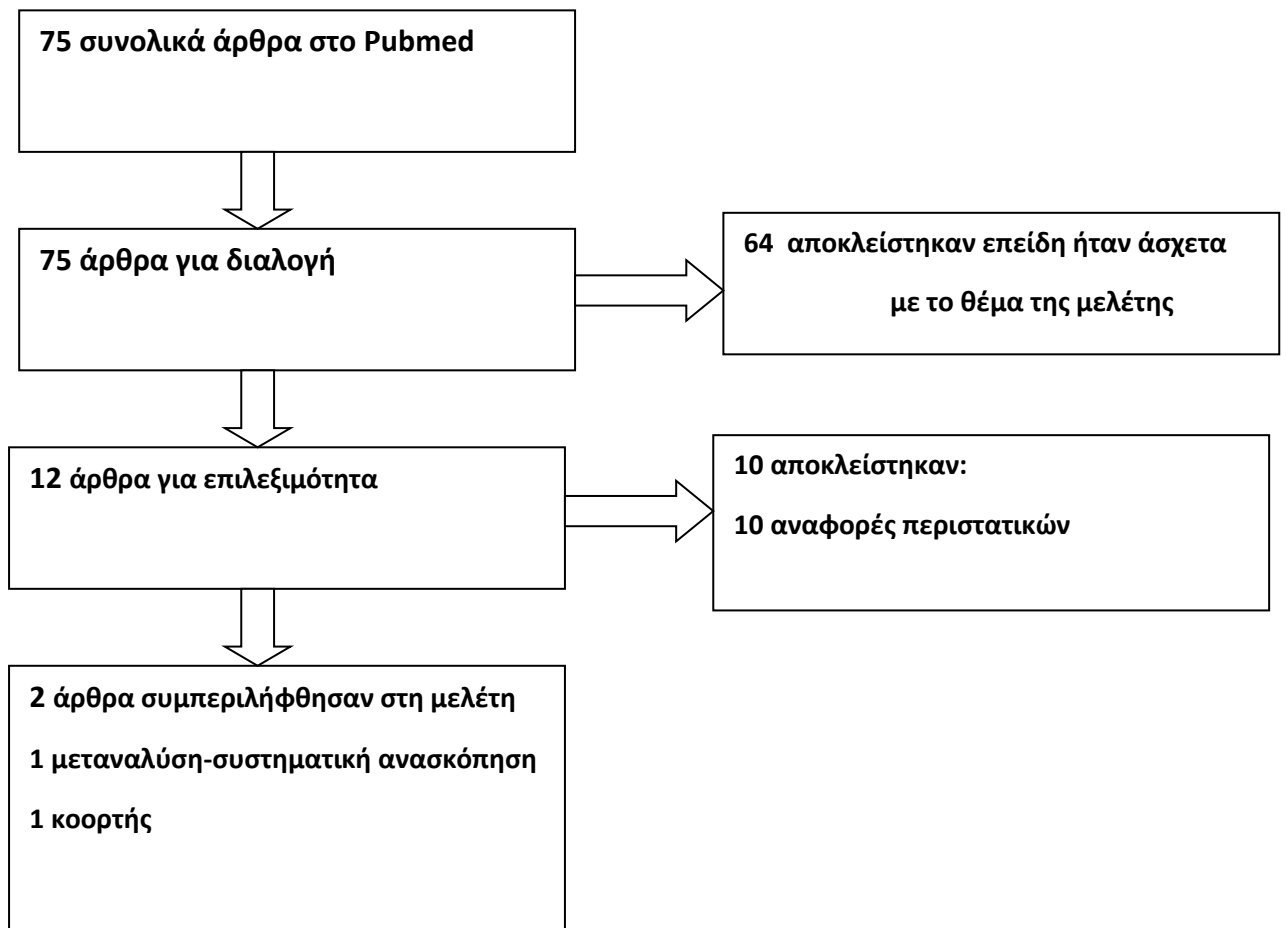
75 συνολικά άρθρα στο Pubmed

75 άρθρα για διαλογή

64 αποκλείστηκαν επειδή ήταν άσχετα με το θέμα της μελέτης

12 άρθρα για επιλεξιμότητα

10 αποκλείστηκαν:

10 αναφορές περιστατικών

2 άρθρα συμπεριλήφθησαν στη μελέτη

1 μεταναλύση-συστηματική ανασκόπηση

1 κοορτής